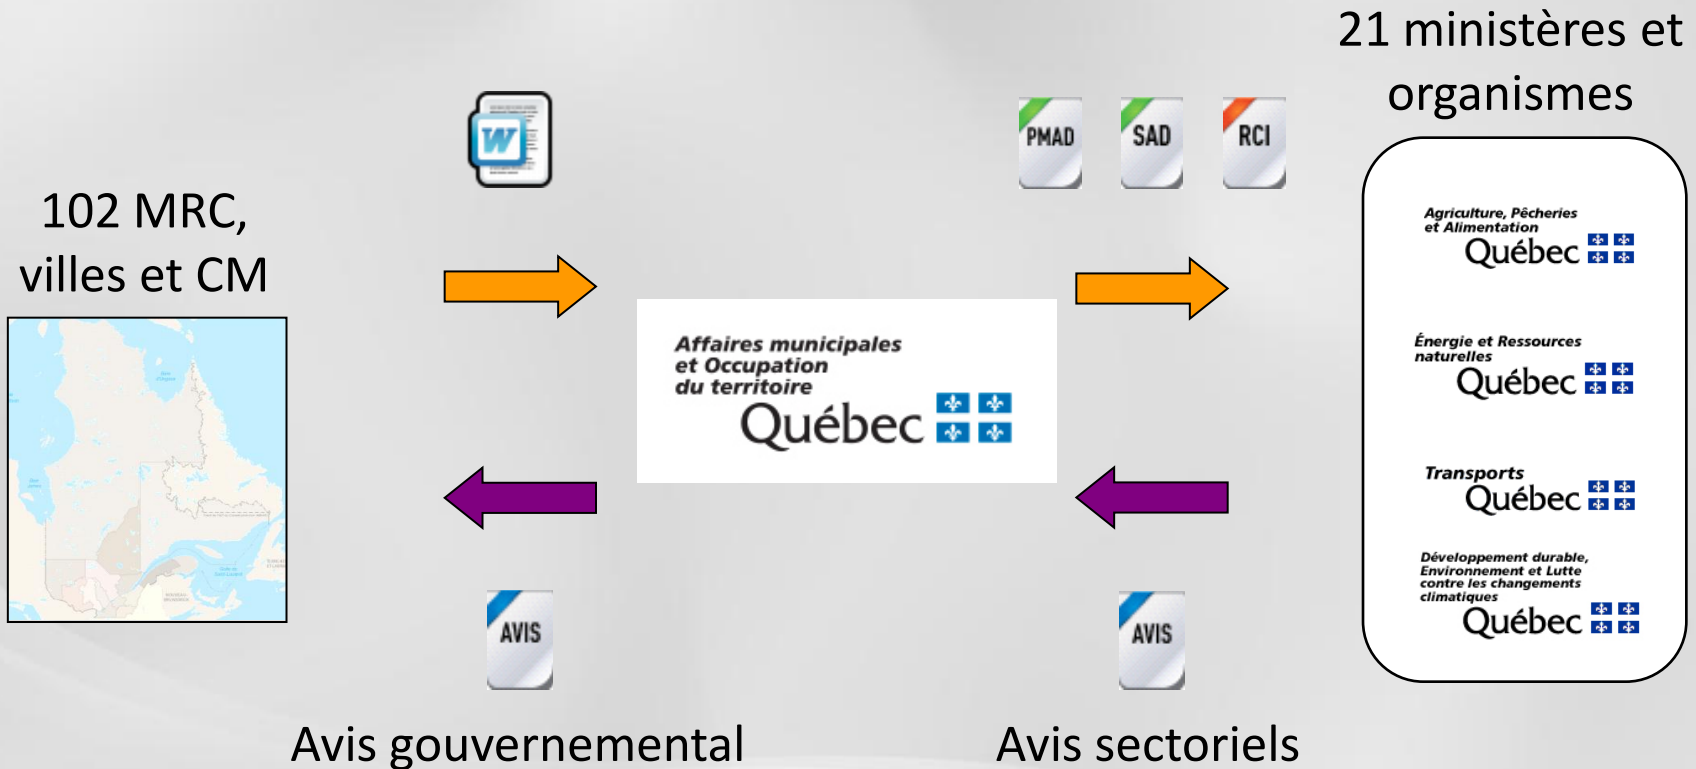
21 ministères et organismes

102 MRC, villes et CM

W

PMAD

SAD

RCI

Affaires municipales et Occupation du territoire
Québec

Agriculture, Pêcheries et Alimentation
Québec

Énergie et Ressources naturelles
Québec

Transports
Québec

Développement durable, Environnement et Lutte contre les changements climatiques
Québec

AVIS

AVIS

Avis gouvernemental

Avis sectoriels